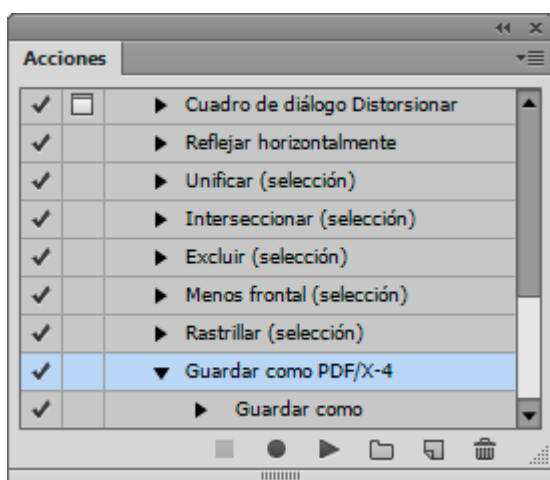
Acciones

Cuadro de diálogo Distorsionar
Reflejar horizontalmente
Unificar (selección)
Interseccionar (selección)
Excluir (selección)
Menos frontal (selección)
Rastrillar (selección)
Guardar como PDF/X-4
Guardar como